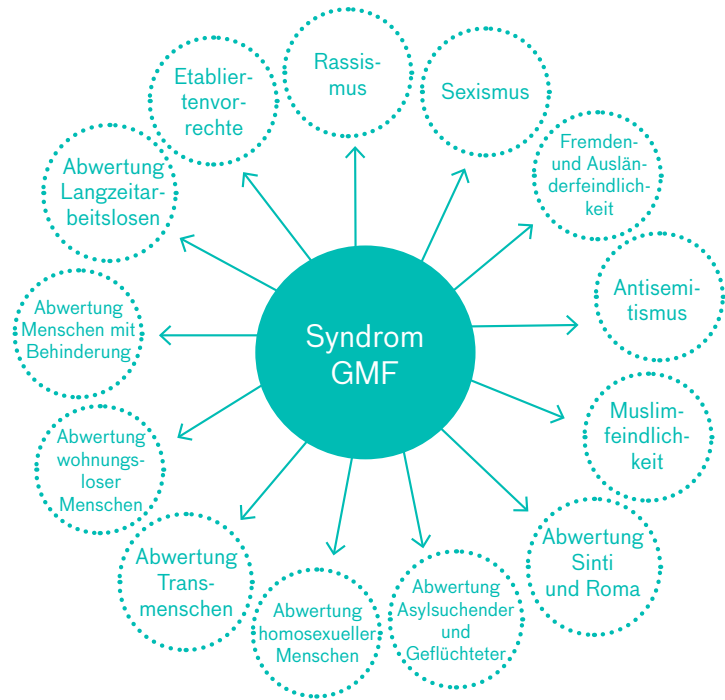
Syndrom GMF

Rassismus

Sexismus

Fremden- und Ausländerfeindlichkeit

Antisemitismus

Muslimfeindlichkeit

Abwertung Sinti und Roma

Abwertung Asylsuchender und Geflüchteter

Abwertung homosexueller Menschen

Abwertung Transmenschen

Abwertung wohnungsloser Menschen

Abwertung Menschen mit Behinderung

Abwertung Langzeitarbeitslosen

Etabliertenvorrechte